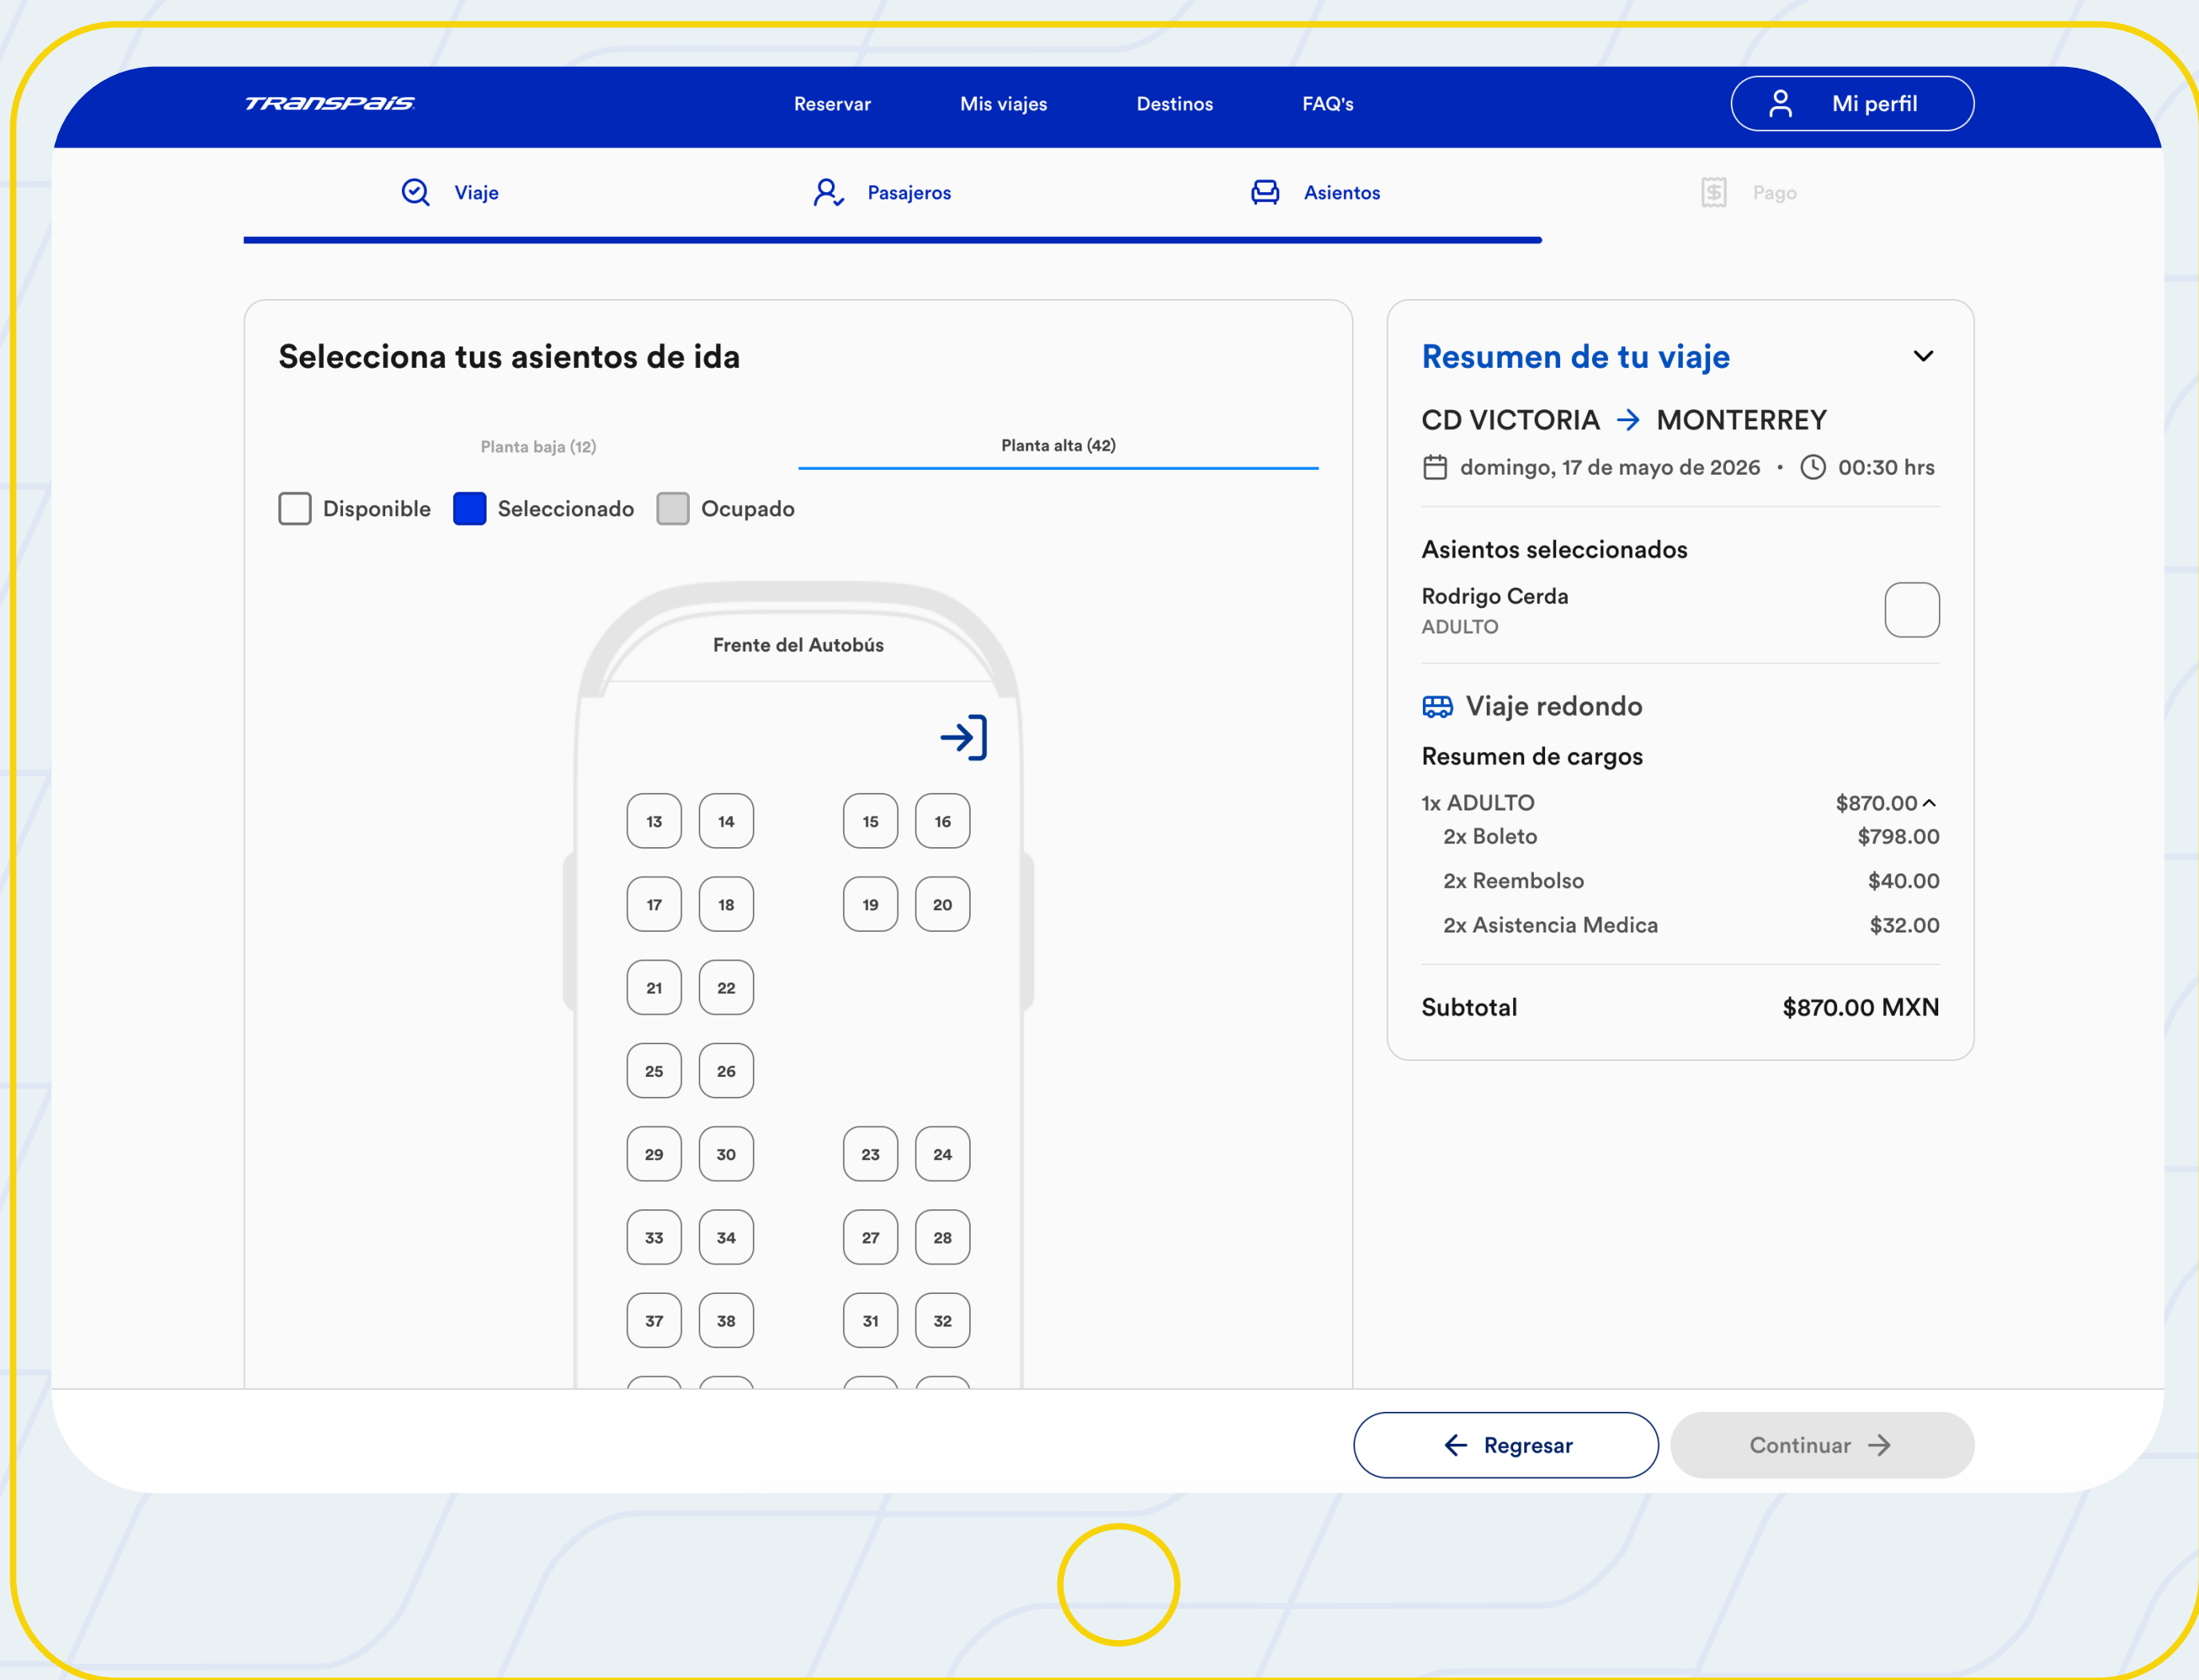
TRANSPAIS

Reservar Mis viajes Destinos FAQ's

Mi perfil

Viaje Pasajeros Asientos Pago

Selecciona tus asientos de ida

Planta baja (12) Planta alta (42)

Disponible Seleccionado Ocupado

Frente del Autobús

13 14 15 16
17 18 19 20
21 22
25 26
29 30 23 24
33 34 27 28
37 38 31 32

Resumen de tu viaje

CD VICTORIA → MONTERREY

domingo, 17 de mayo de 2026 • 00:30 hrs

Asientos seleccionados

Rodrigo Cerda
ADULTO

Viaje redondo

Resumen de cargos

| | |
|---|---|
| 1x ADULTO | $870.00 |
| 2x Boleto | $798.00 |
| 2x Reembolso | $40.00 |
| 2x Asistencia Medica | $32.00 |

Subtotal $870.00 MXN

Regresar Continuar